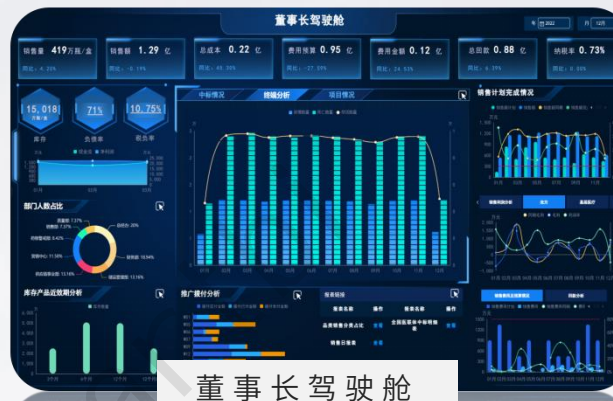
董事长驾驶舱

年 2022 月 12月

销售量 419万瓶/盒
同比：4.30%

销售额 1.29 亿
同比：-6.19%

总成本 0.22 亿
同比：49.30%

费用预算 0.95 亿
同比：-27.59%

费用金额 0.12 亿
同比：24.63%

总回款 0.88 亿
同比：6.39%

纳税率 0.73%
同比：0.98%

15,018
万瓶/盒
库存

71%
负债率

10.75%
税负率

部门人数占比

库存产品近效期分析

中标情况 终端分析 项目情况

推广排行分析

服务领域

服务名称 操作 服务名称 操作
品类销售分类占比 查看 全国医药各中标明细表 查看
销售日报表 查看

销售计划完成情况

董事长驾驶舱